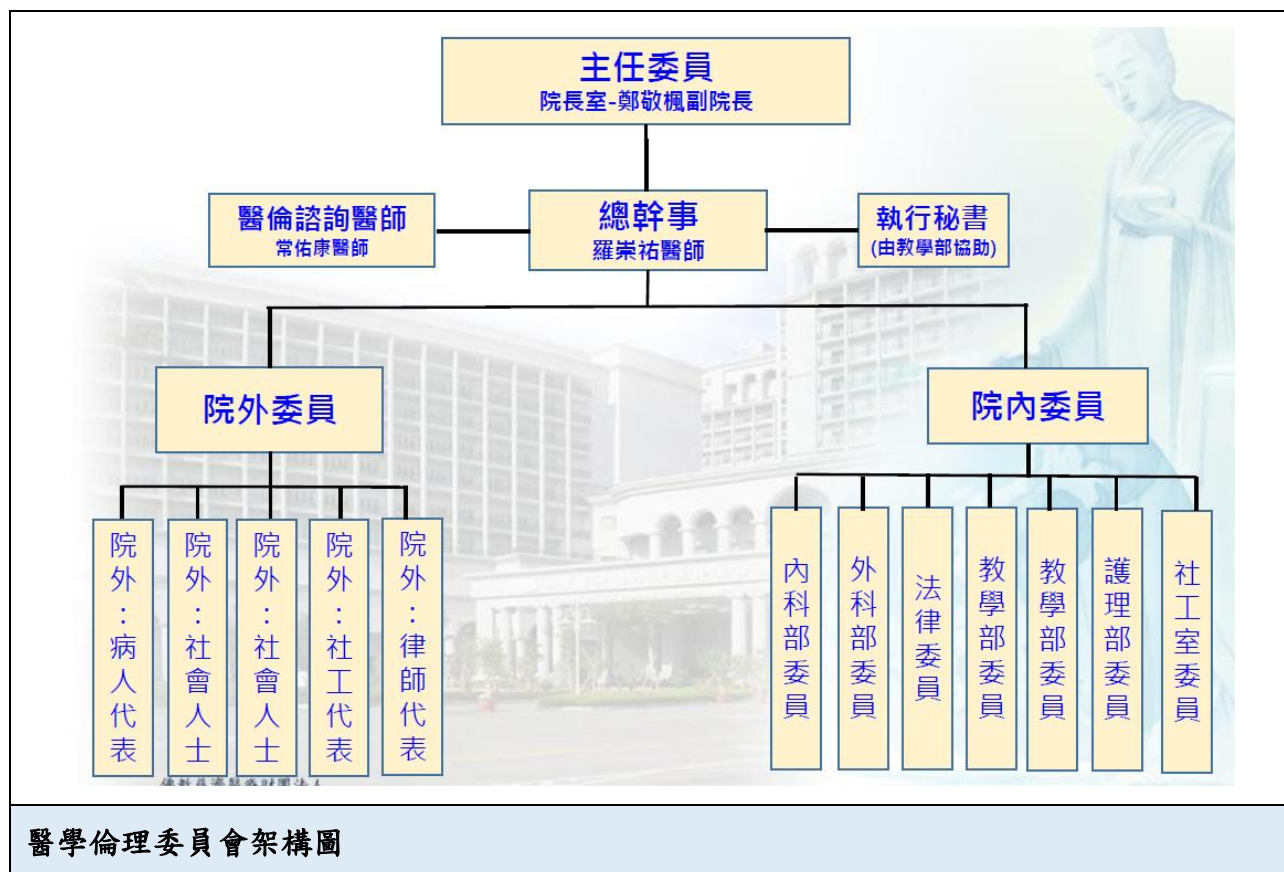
主任委員
院長室-鄭敬楓副院長

醫倫諮詢醫師
常佑康醫師

總幹事
羅崇祐醫師

執行秘書
(由教學部協助)

院外委員

院內委員

院外：病人代表

院外：社會人士

院外：社會人士

院外：社工代表

院外：律師代表

內科部委員

外科部委員

法律委員

教學部委員

教學部委員

護理部委員

社工室委員

醫學倫理委員會架構圖